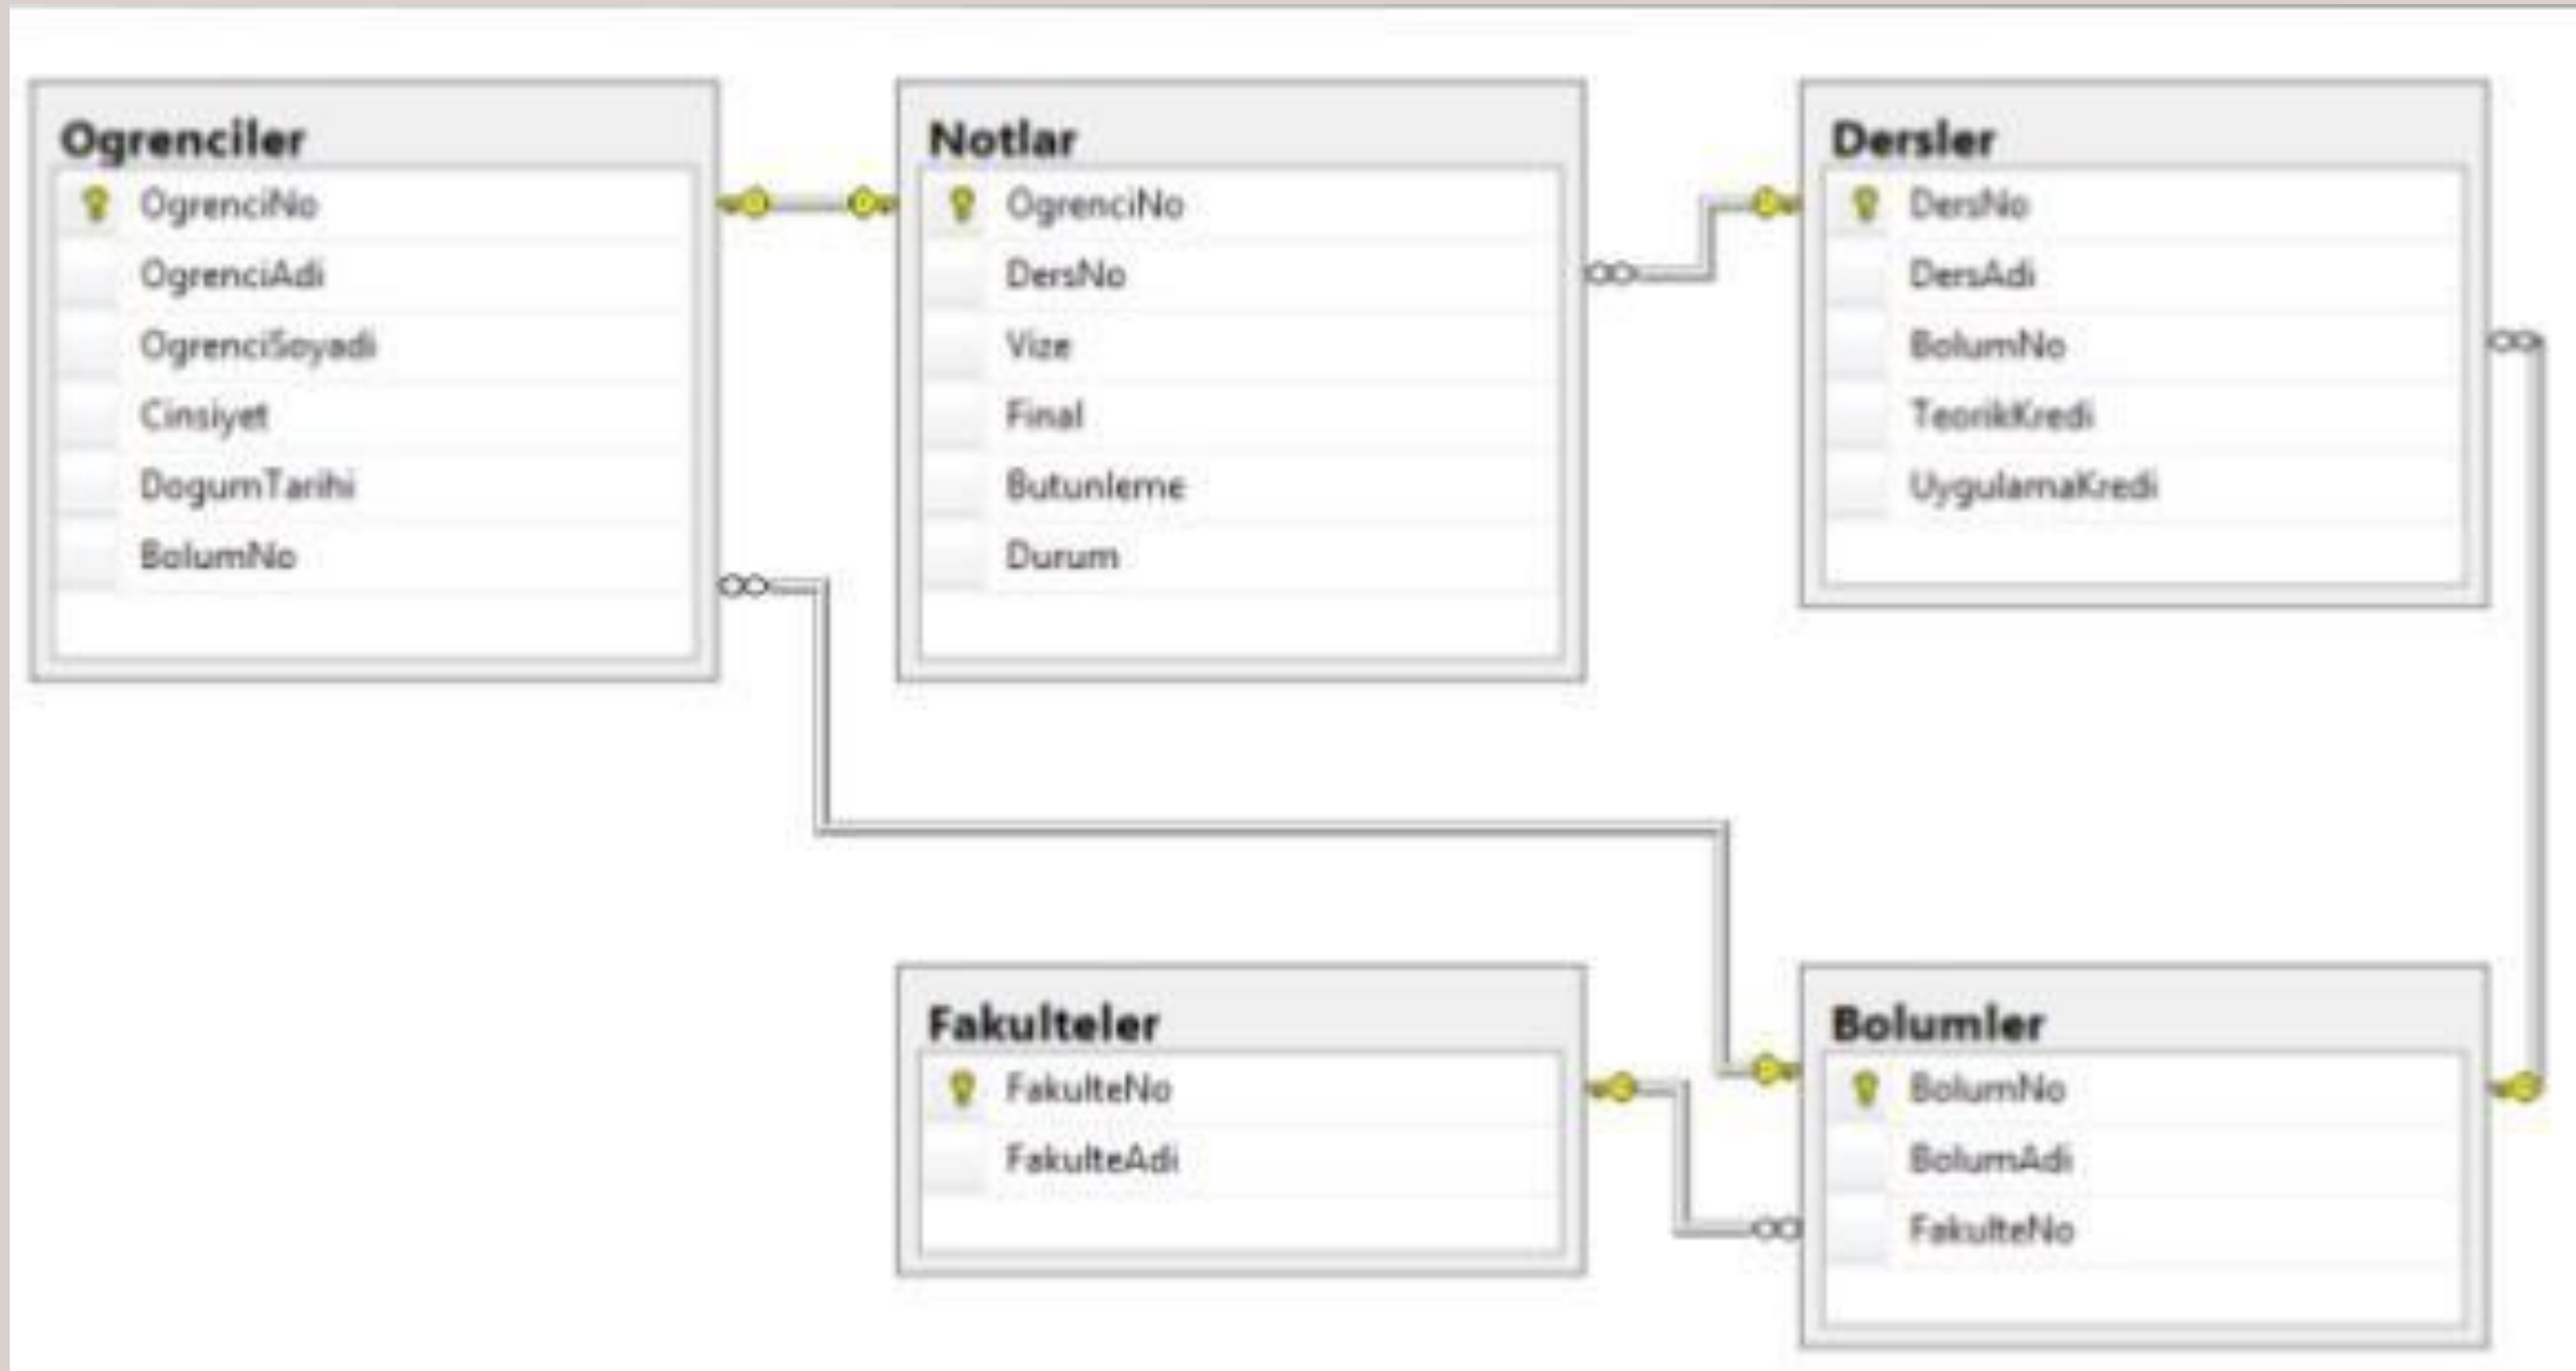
Ogrenciler
OgrenciNo
OgrenciAdi
OgrenciSoyadi
Cinsiyet
DogumTarihi
BolumNo

Notlar
OgrenciNo
DersNo
Vize
Final
Butunleme
Durum

Dersler
DersNo
DersAdi
BolumNo
TeorikKredi
UygulamaKredi

Fakulteler
FakulteNo
FakulteAdi

Bolumler
BolumNo
BolumAdi
FakulteNo